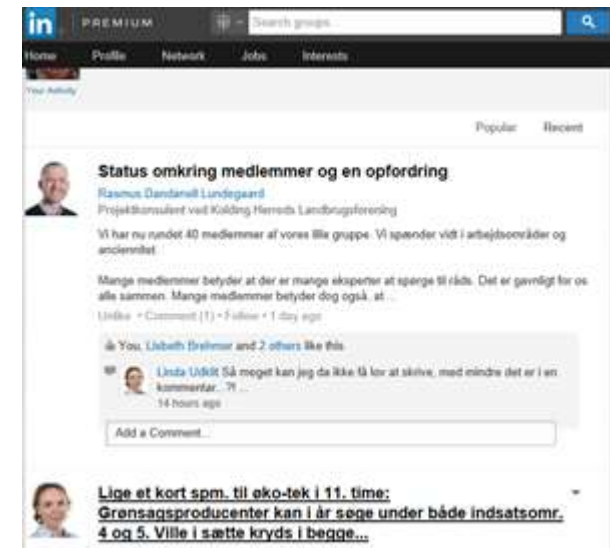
in PREMIUM

Search groups

Home Profile Network Jobs Interests

Your Activity

Popular Recent

Status omkring medlemmer og en opfordring

Rasmus Dandanell Lundegaard
Projektkonsulent ved Kolding Herreds Landbrugsforening

Vi har nu rundet 40 medlemmer af vores lille gruppe. Vi spænder vidt i arbejdsområder og anciennitet.

Mange medlemmer betyder at der er mange eksperter at spørge til råds. Det er gavnligt for os alle sammen. Mange medlemmer betyder dog også, at ...

Unlike • Comment (1) • Follow • 1 day ago

You, Lisbeth Brehmer and 2 others like this.

Linda Udklit Så meget kan jeg da ikke få lov at skrive, med mindre det er i en kommentar...?! ...
14 hours ago

Add a Comment...

Lige et kort spm. til øko-tek i 11. time: Grønsagsproducenter kan i år søge under både indsatsomr. 4 og 5. Ville i sætte kryds i begge...